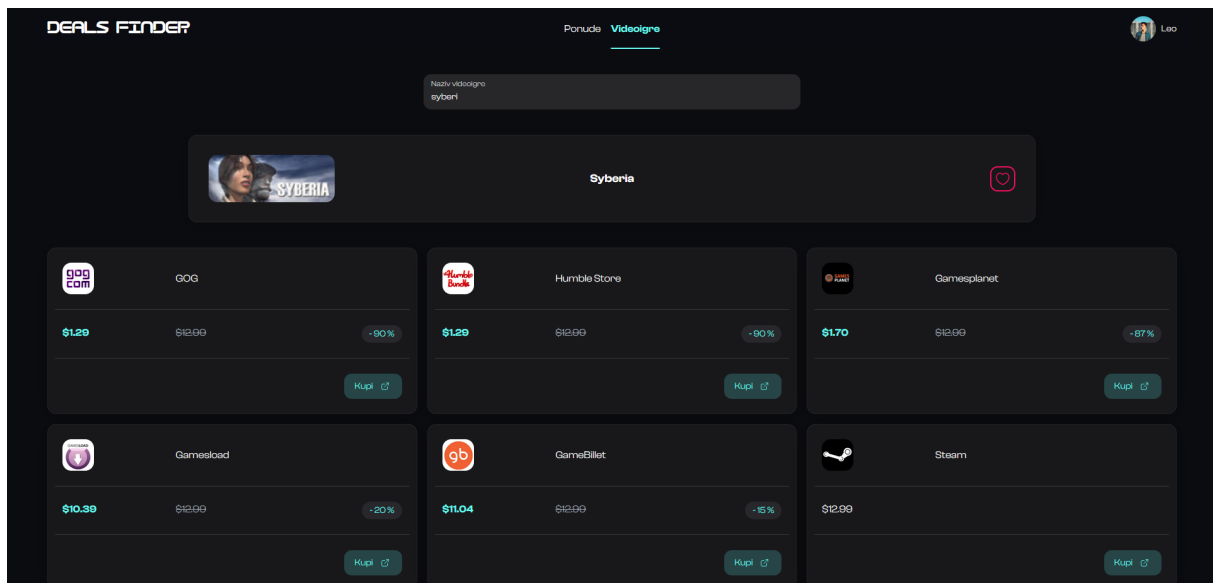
DEALS FINDER

Ponude Videoigre

Leo

Naziv videoigre
syberi

SYBERIA

Syberia

gog com

GOG

$1.29 ~~$12.99~~ -90 %

Kupi

Humble Bundle

Humble Store

$1.29 ~~$12.99~~ -90 %

Kupi

Gamesplanet

$1.70 ~~$12.99~~ -87 %

Kupi

Gamesload

$10.39 ~~$12.99~~ -20 %

Kupi

gb

GameBillet

$11.04 ~~$12.99~~ -15 %

Kupi

Steam

$12.99

Kupi